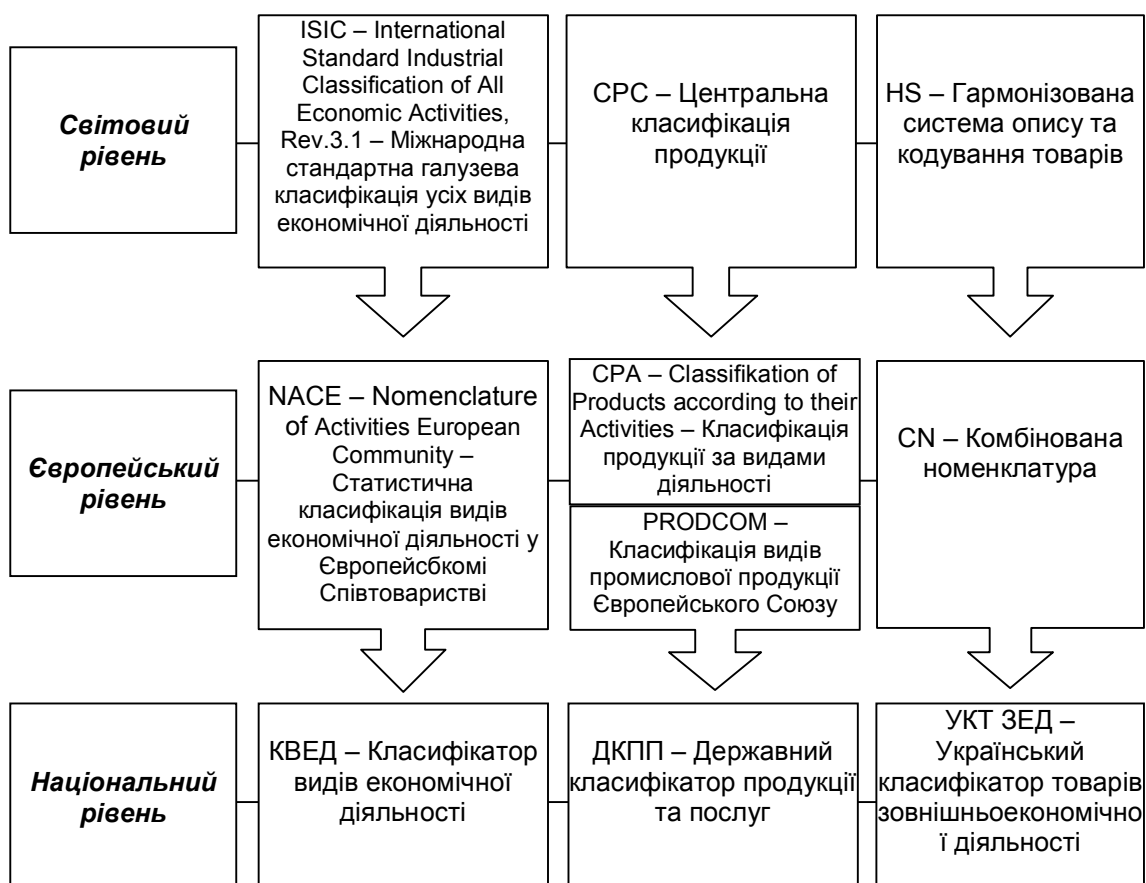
Світовий рівень

ISIC – International Standard Industrial Classification of All Economic Activities, Rev.3.1 – Міжнародна стандартна галузева класифікація усіх видів економічної діяльності

CPC – Центральна класифікація продукції

HS – Гармонізована система опису та кодування товарів

Європейський рівень

NACE – Nomenclature of Activities European Community – Статистична класифікація видів економічної діяльності у Європейсбкомі Співтоваристві

CPA – Classifikation of Products according to their Activities – Класифікація продукції за видами діяльності

PRODCOM – Класифікація видів промислової продукції Європейського Союзу

CN – Комбінована номенклатура

Національний рівень

КВЕД – Класифікатор видів економічної діяльності

ДКПП – Державний класифікатор продукції та послуг

УКТ ЗЕД – Український класифікатор товарів зовнішньоекономічної діяльності